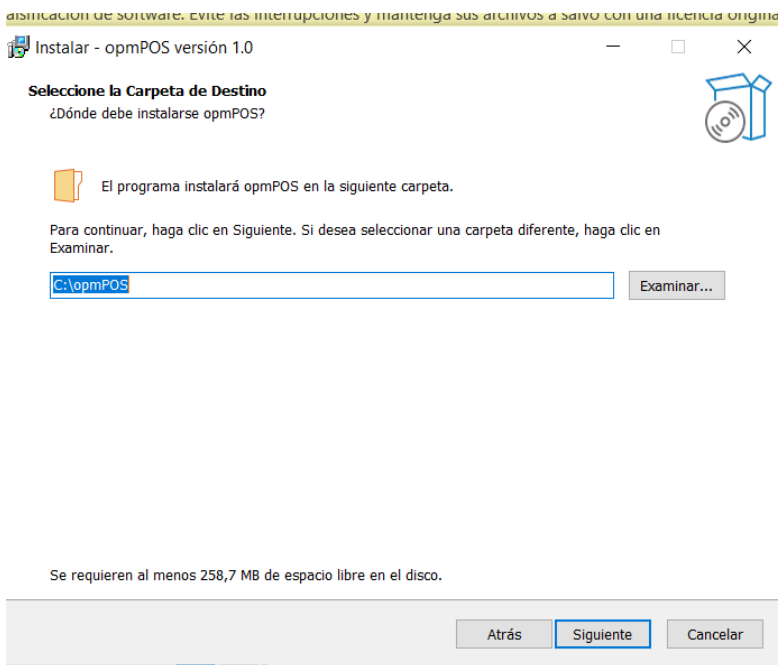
alsificación de software. Evite las interrupciones y mantenga sus archivos a salvo con una licencia origina

Instalar - opmPOS versión 1.0

Seleccione la Carpeta de Destino
¿Dónde debe instalarse opmPOS?

El programa instalará opmPOS en la siguiente carpeta.

Para continuar, haga clic en Siguiente. Si desea seleccionar una carpeta diferente, haga clic en Examinar.

C:\opmPOS

Examinar...

Se requieren al menos 258,7 MB de espacio libre en el disco.

Atrás
Siguiente
Cancelar